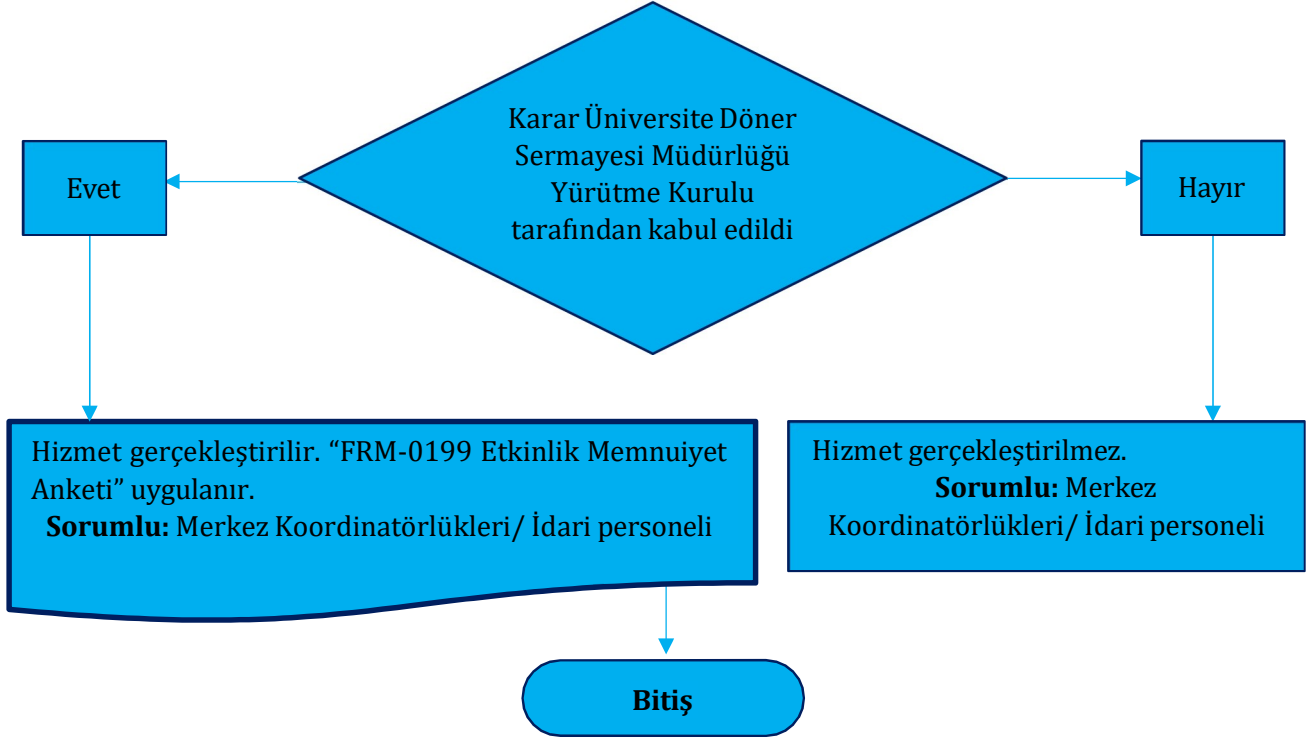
Karar Üniversite Döner Sermayesi Müdürlüğü Yürütme Kurulu tarafından kabul edildi

Evet

Hayır

Hizmet gerçekleştirilir. “FRM-0199 Etkinlik Memnuiyet Anketi” uygulanır.
**Sorumlu:** Merkez Koordinatörlükleri/ İdari personeli

Hizmet gerçekleştirilmez.
**Sorumlu:** Merkez Koordinatörlükleri/ İdari personeli

**Bitiş**